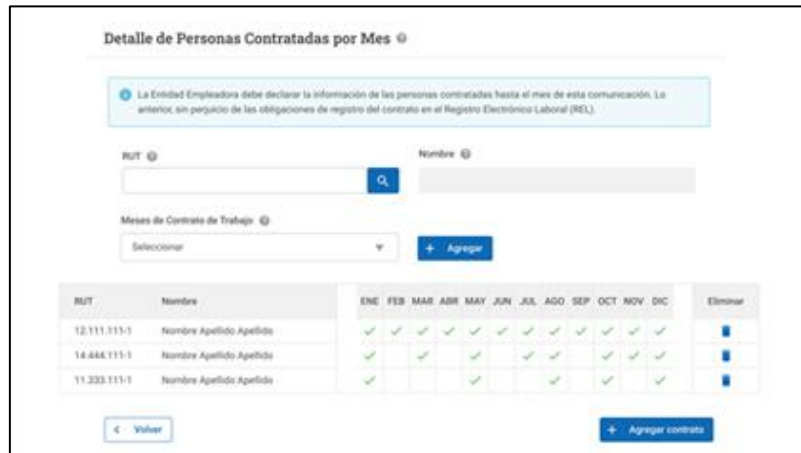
Detalle de Personas Contratadas por Mes

La Entidad Empleadora debe declarar la información de las personas contratadas hasta el mes de esta comunicación. Lo anterior, sin perjuicio de las obligaciones de registro del contrato en el Registro Electrónico Laboral (REL).

RUT

Nombre

Meses de Contrato de Trabajo

Seleccionar

+ Agregar

| RUT | Nombre | ENE | FEB | MAR | ABR | MAY | JUN | JUL | AGO | SEP | OCT | NOV | DIC | Eliminar |
|---|---|---|---|---|---|---|---|---|---|---|---|---|---|---|
| 12.111.111-1 | Nombre Apellido Apellido | ✓ | ✓ | ✓ | ✓ | ✓ | ✓ | ✓ | ✓ | ✓ | ✓ | ✓ | ✓ | |
| 14.444.111-1 | Nombre Apellido Apellido | ✓ | | ✓ | | ✓ | | ✓ | ✓ | | ✓ | ✓ | ✓ | |
| 11.333.111-1 | Nombre Apellido Apellido | ✓ | | | | ✓ | | | ✓ | | ✓ | | ✓ | |

< Volver

+ Agregar contrato